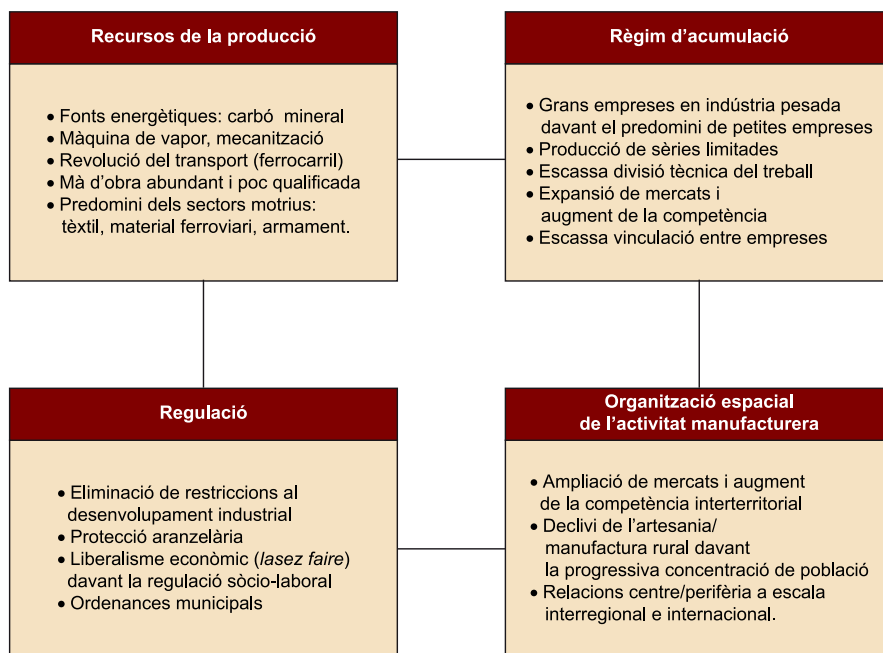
Recursos de la producció

• Fonts energètiques: carbó mineral
• Màquina de vapor, mecanització
• Revolució del transport (ferrocarril)
• Mà d'obra abundant i poc qualificada
• Predomini dels sectors motrius: tèxtil, material ferroviari, armament.

Règim d'acumulació

• Grans empreses en indústria pesada davant el predomini de petites empreses
• Producció de sèries limitades
• Escassa divisió tècnica del treball
• Expansió de mercats i augment de la competència
• Escassa vinculació entre empreses

Regulació

• Eliminació de restriccions al desenvolupament industrial
• Protecció aranzelària
• Liberalisme econòmic (*lasez faire*) davant la regulació sòcio-laboral
• Ordenances municipals

Organització espacial de l'activitat manufacturera

• Ampliació de mercats i augment de la competència interterritorial
• Declivi de l'artesania/ manufactura rural davant la progressiva concentració de població
• Relacions centre/perifèria a escala interregional e internacional.